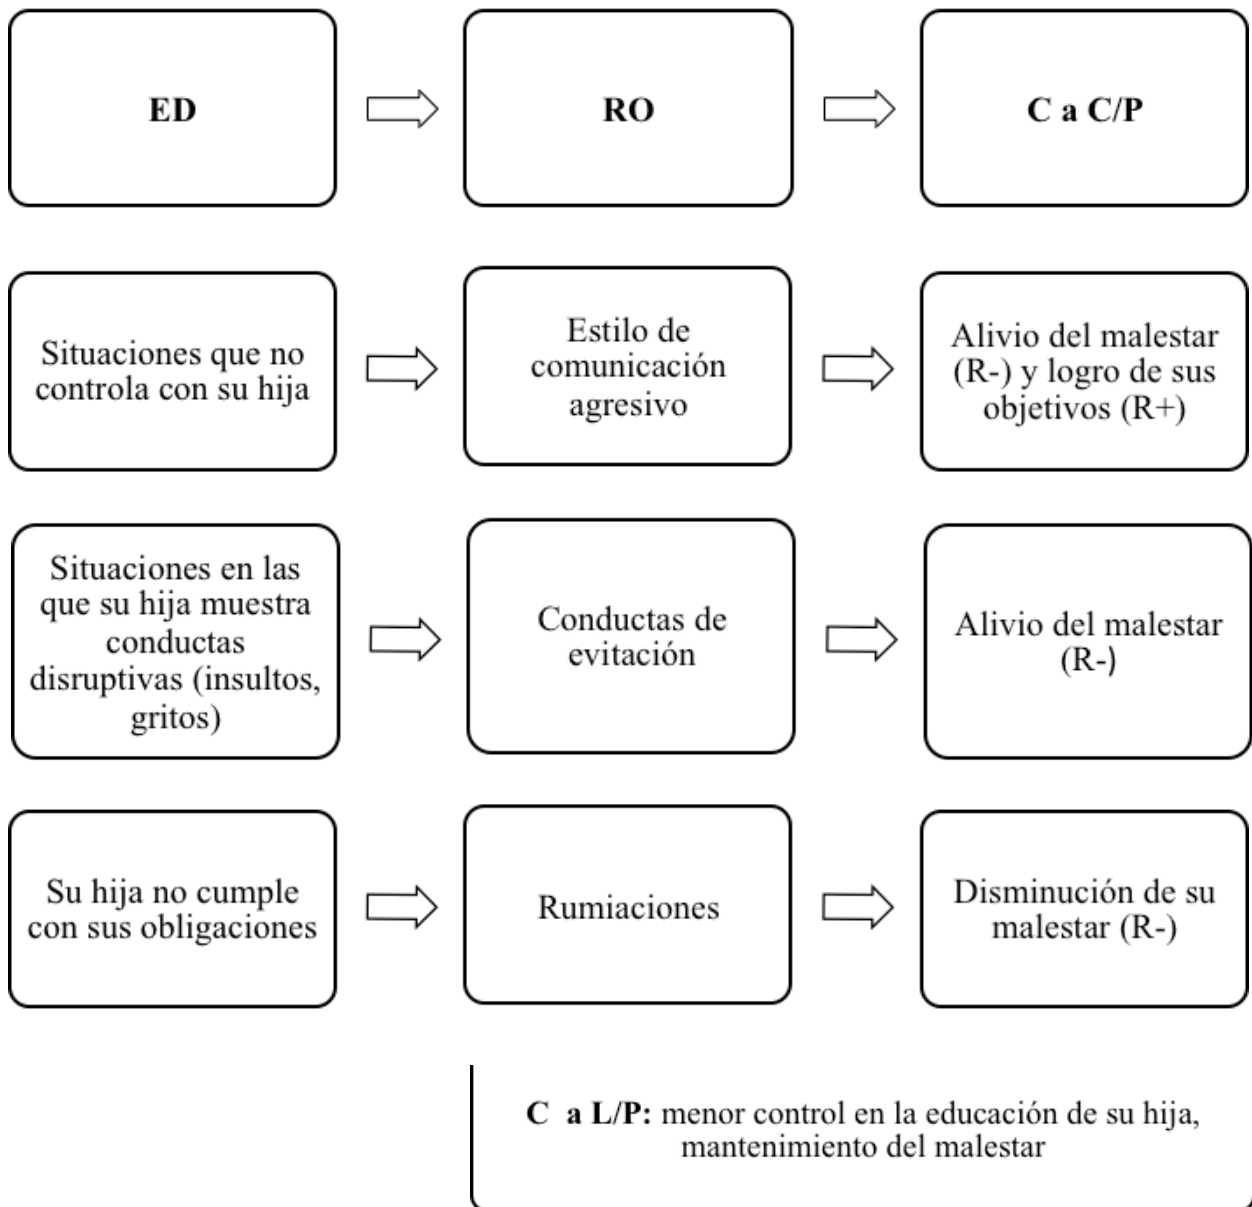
ED

RO

C a C/P

Situaciones que no controla con su hija

Estilo de comunicación agresivo

Alivio del malestar (R-) y logro de sus objetivos (R+)

Situaciones en las que su hija muestra conductas disruptivas (insultos, gritos)

Conductas de evitación

Alivio del malestar (R-)

Su hija no cumple con sus obligaciones

Rumiaciones

Disminución de su malestar (R-)

**C a L/P:** menor control en la educación de su hija, mantenimiento del malestar